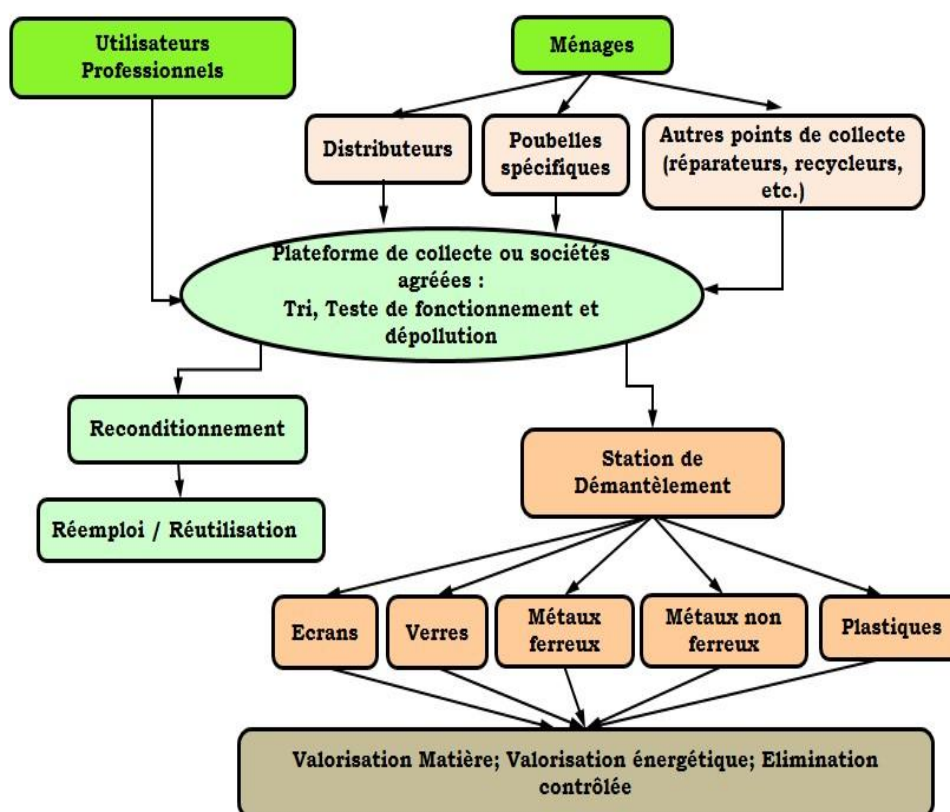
Utilisateurs Professionnels

Ménages

Distributeurs

Poubelles spécifiques

Autres points de collecte (réparateurs, recycleurs, etc.)

Plateforme de collecte ou sociétés agréées : Tri, Teste de fonctionnement et dépollution

Reconditionnement

Réemploi / Réutilisation

Station de Démantèlement

Ecrans

Verres

Métaux ferreux

Métaux non ferreux

Plastiques

Valorisation Matière; Valorisation énergétique; Elimination contrôlée